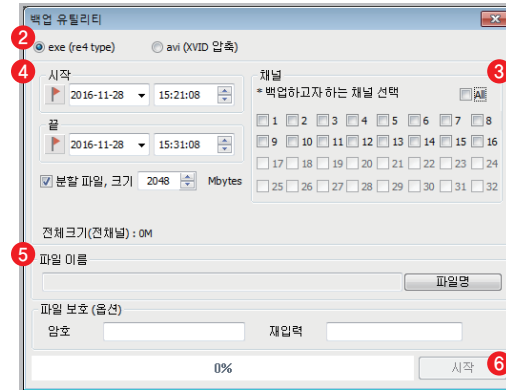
백업 유틸리티

2 exe (re4 type)
avi (XVID 압축)

4 시작
2016-11-28
15:21:08

끝
2016-11-28
15:31:08

분할 파일, 크기 2048 Mbytes

채널
* 백업하고자 하는 채널 선택
3 All
1 2 3 4 5 6 7 8
9 10 11 12 13 14 15 16
17 18 19 20 21 22 23 24
25 26 27 28 29 30 31 32

전체크기(전채널) : 0M

5 파일 이름
파일명

파일 보호 (옵션)
암호
재입력

0%
시작 6